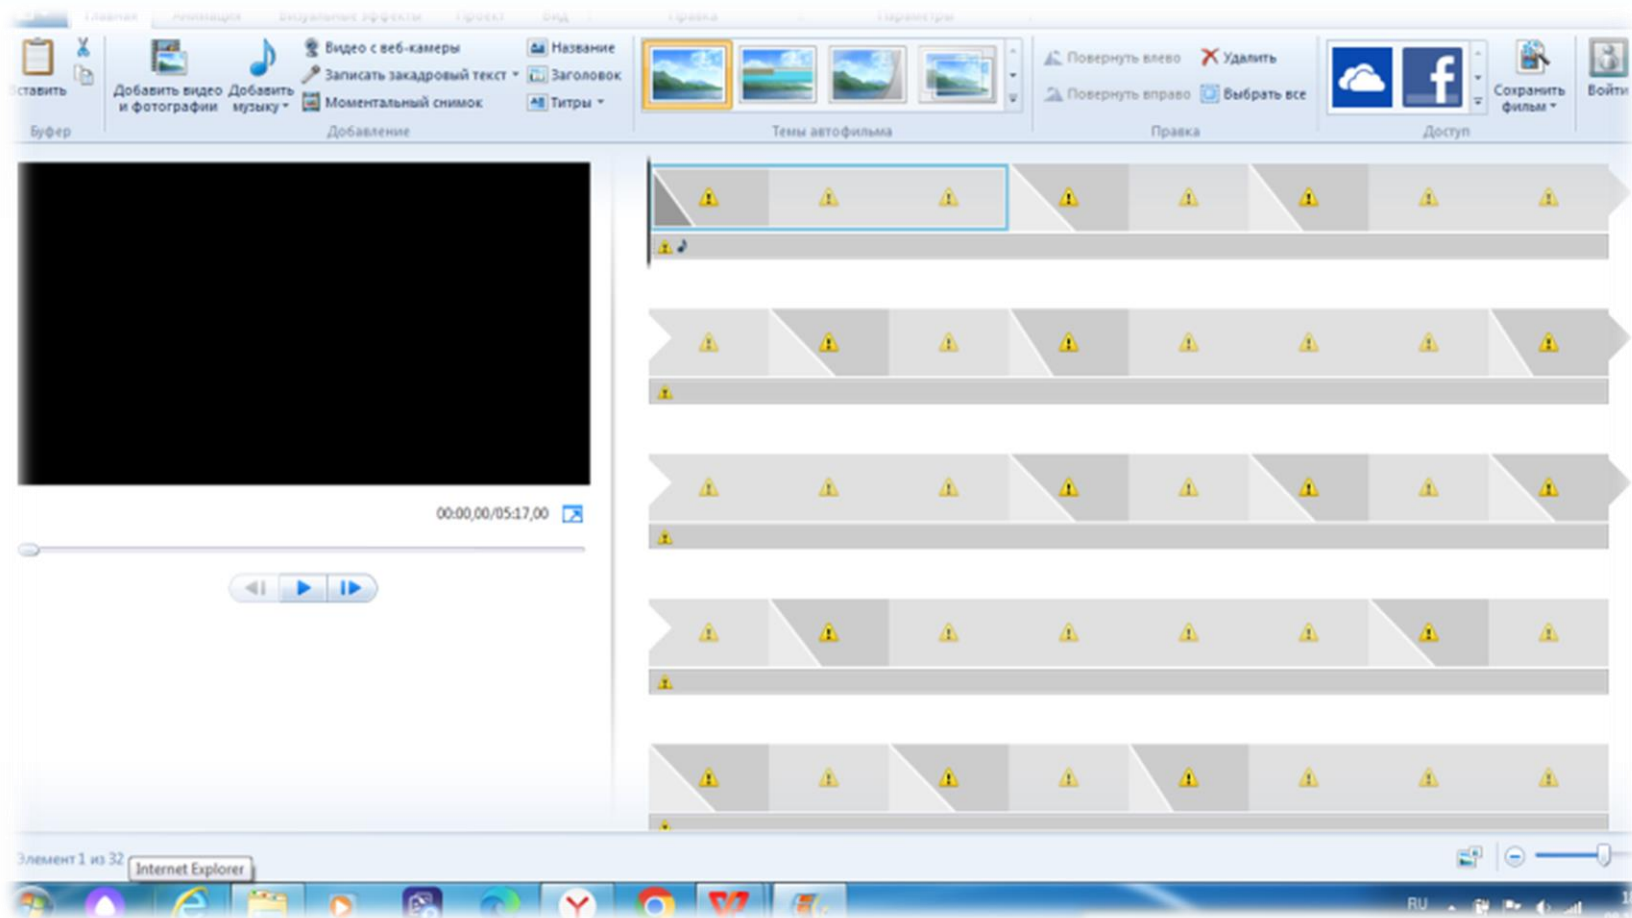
Главная Анимация Визуальные эффекты Проект Вид Правка Параметры

Вставить
Буфер

Добавить видео и фотографии
Добавить музыку
Видео с веб-камеры
Записать закадровый текст
Моментальный снимок
Название
Заголовок
Титры
Добавление

Темы автофильма

Повернуть влево
Повернуть вправо
Удалить
Выбрать все
Правка

Сохранить фильм
Доступ

Войти

00:00,00/05:17,00

Элемент 1 из 32

Internet Explorer

RU